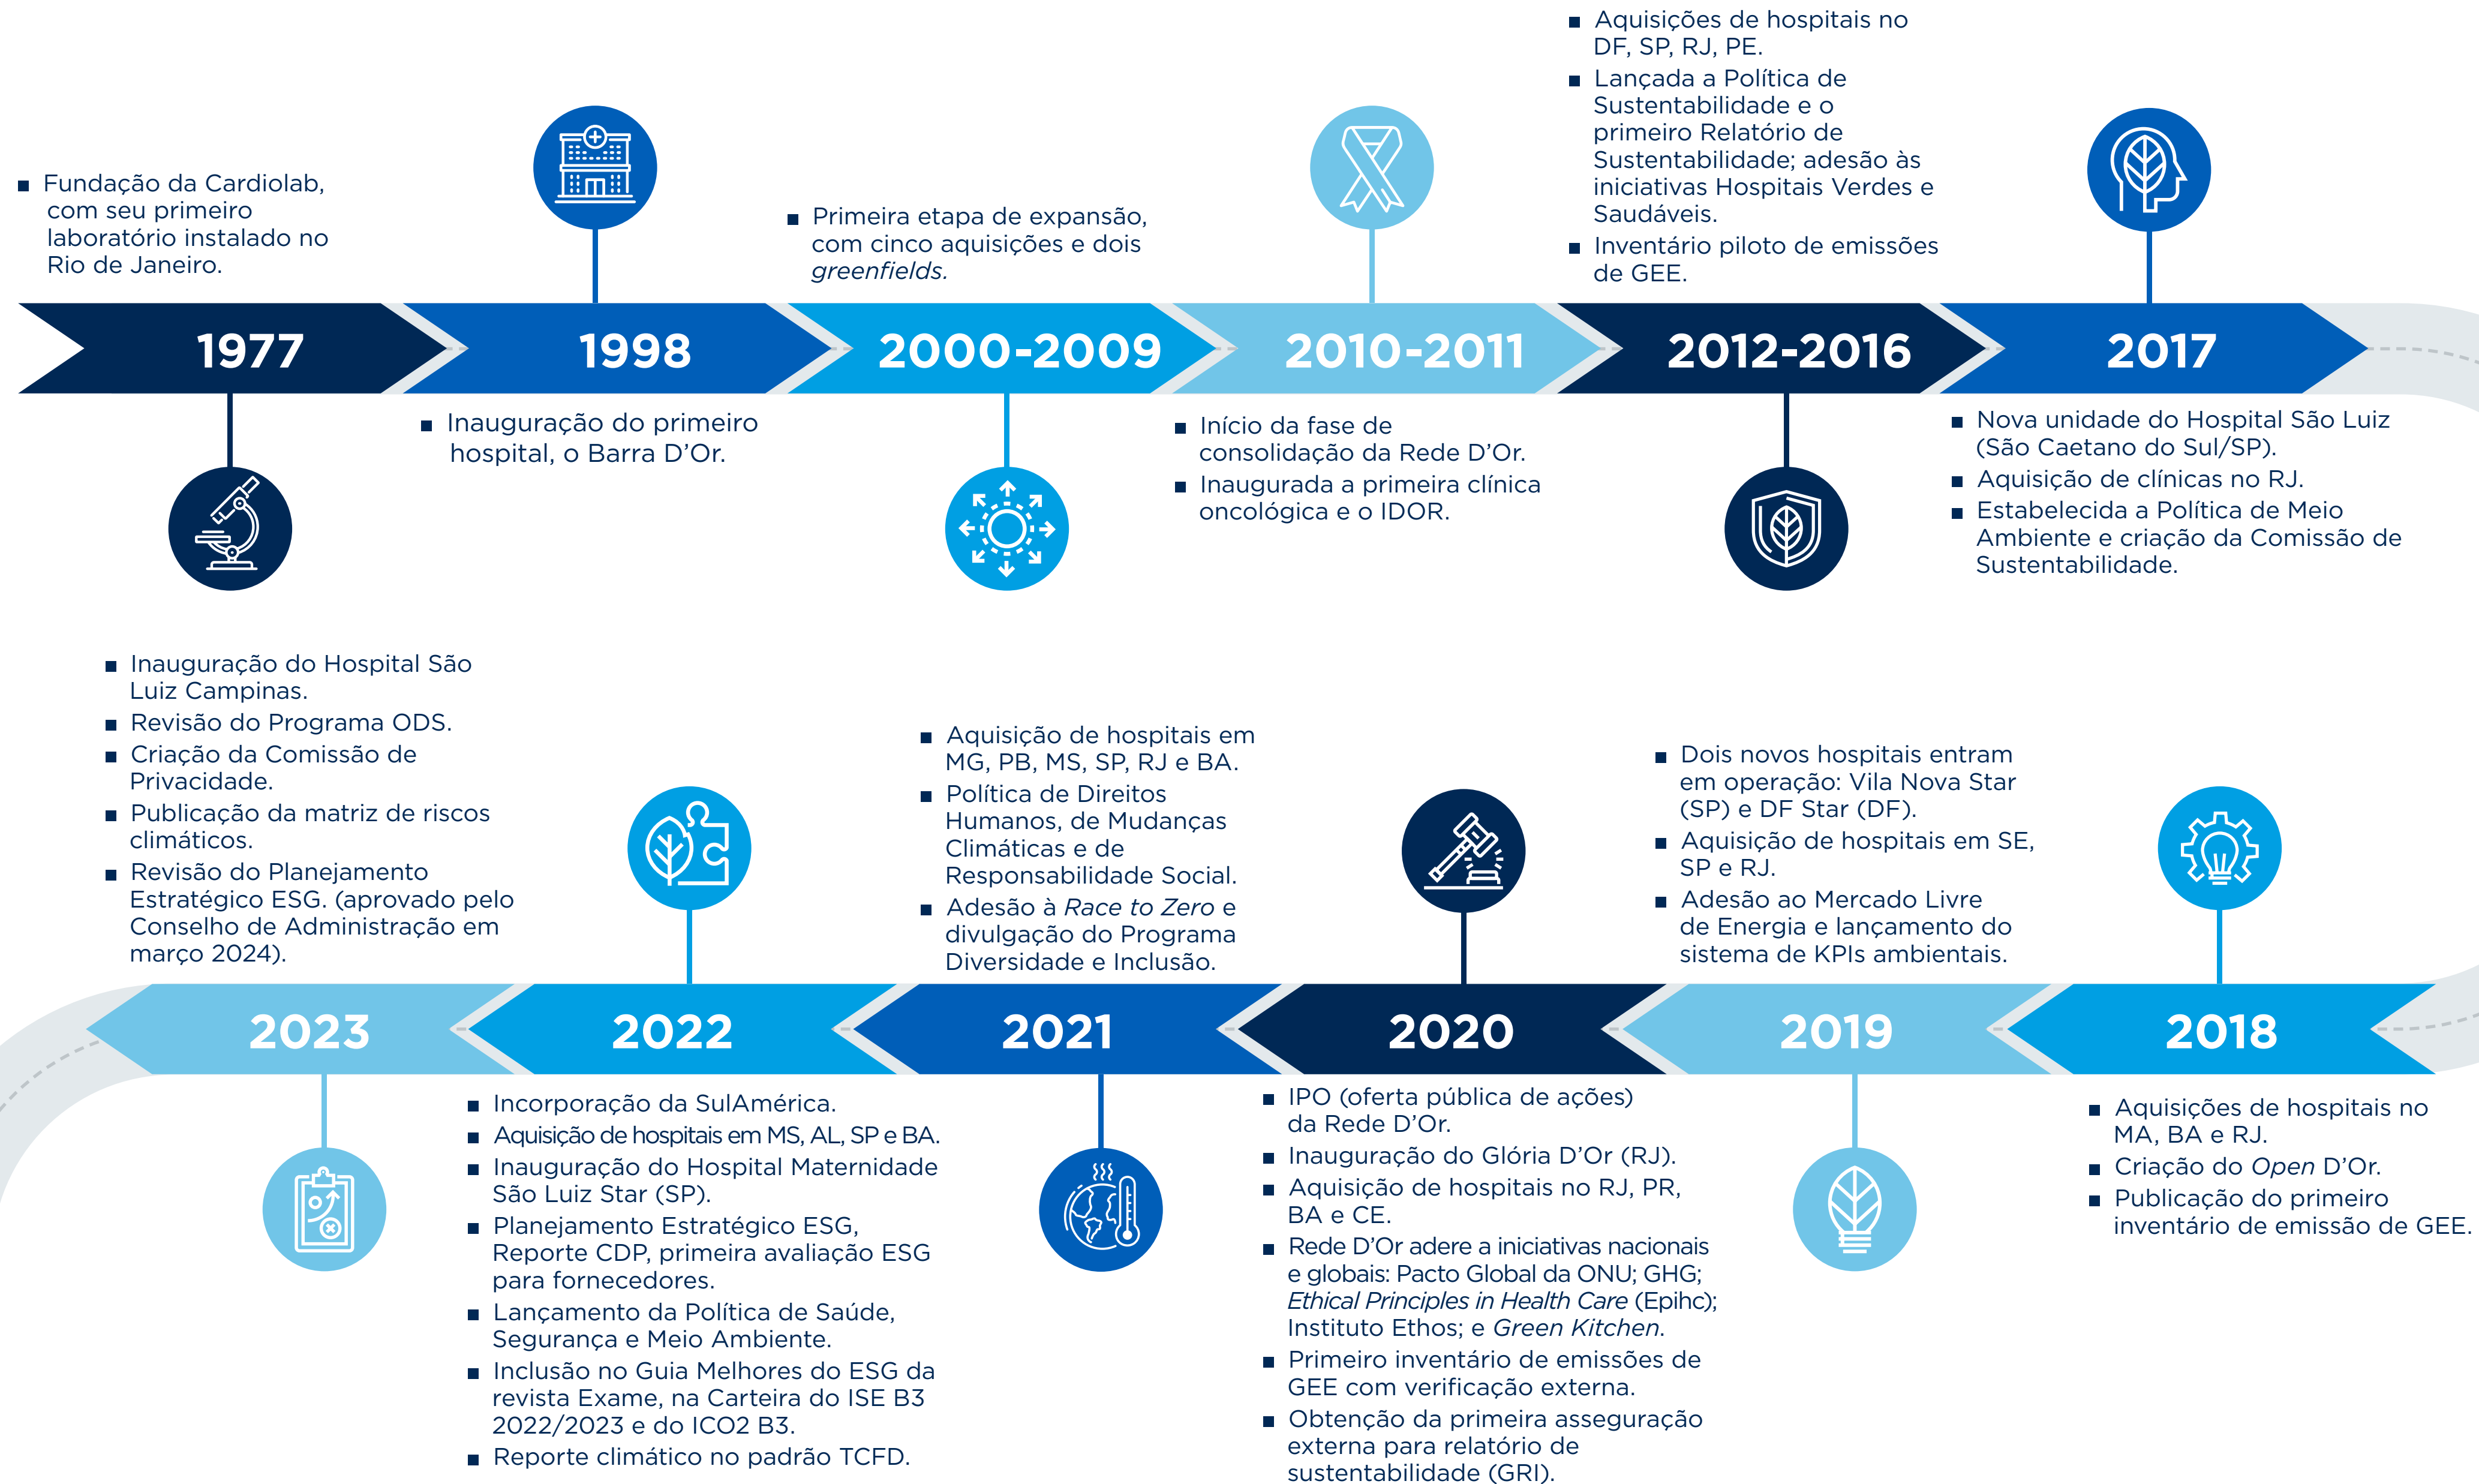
■ Fundação da Cardiolab, com seu primeiro laboratório instalado no Rio de Janeiro.

1977

1998

■ Inauguração do primeiro hospital, o Barra D'Or.

■ Primeira etapa de expansão, com cinco aquisições e dois *greenfields*.

2000-2009

2010-2011

■ Início da fase de consolidação da Rede D'Or.
■ Inaugurada a primeira clínica oncológica e o IDOR.

■ Aquisições de hospitais no DF, SP, RJ, PE.
■ Lançada a Política de Sustentabilidade e o primeiro Relatório de Sustentabilidade; adesão às iniciativas Hospitais Verdes e Saudáveis.
■ Inventário piloto de emissões de GEE.

2012-2016

2017

■ Nova unidade do Hospital São Luiz (São Caetano do Sul/SP).
■ Aquisição de clínicas no RJ.
■ Estabelecida a Política de Meio Ambiente e criação da Comissão de Sustentabilidade.

■ Inauguração do Hospital São Luiz Campinas.
■ Revisão do Programa ODS.
■ Criação da Comissão de Privacidade.
■ Publicação da matriz de riscos climáticos.
■ Revisão do Planejamento Estratégico ESG. (aprovado pelo Conselho de Administração em março 2024).

2023

2022

■ Incorporação da SulAmérica.
■ Aquisição de hospitais em MS, AL, SP e BA.
■ Inauguração do Hospital Maternidade São Luiz Star (SP).
■ Planejamento Estratégico ESG, Reporte CDP, primeira avaliação ESG para fornecedores.
■ Lançamento da Política de Saúde, Segurança e Meio Ambiente.
■ Inclusão no Guia Melhores do ESG da revista Exame, na Carteira do ISE B3 2022/2023 e do ICO2 B3.
■ Reporte climático no padrão TCFD.

■ Aquisição de hospitais em MG, PB, MS, SP, RJ e BA.
■ Política de Direitos Humanos, de Mudanças Climáticas e de Responsabilidade Social.
■ Adesão à *Race to Zero* e divulgação do Programa Diversidade e Inclusão.

2021

2020

■ IPO (oferta pública de ações) da Rede D'Or.
■ Inauguração do Glória D'Or (RJ).
■ Aquisição de hospitais no RJ, PR, BA e CE.
■ Rede D'Or adere a iniciativas nacionais e globais: Pacto Global da ONU; GHG; *Ethical Principles in Health Care* (Epihc); Instituto Ethos; e *Green Kitchen*.
■ Primeiro inventário de emissões de GEE com verificação externa.
■ Obtenção da primeira asseguração externa para relatório de sustentabilidade (GRI).

■ Dois novos hospitais entram em operação: Vila Nova Star (SP) e DF Star (DF).
■ Aquisição de hospitais em SE, SP e RJ.
■ Adesão ao Mercado Livre de Energia e lançamento do sistema de KPIs ambientais.

2019

2018

■ Aquisições de hospitais no MA, BA e RJ.
■ Criação do *Open* D'Or.
■ Publicação do primeiro inventário de emissão de GEE.